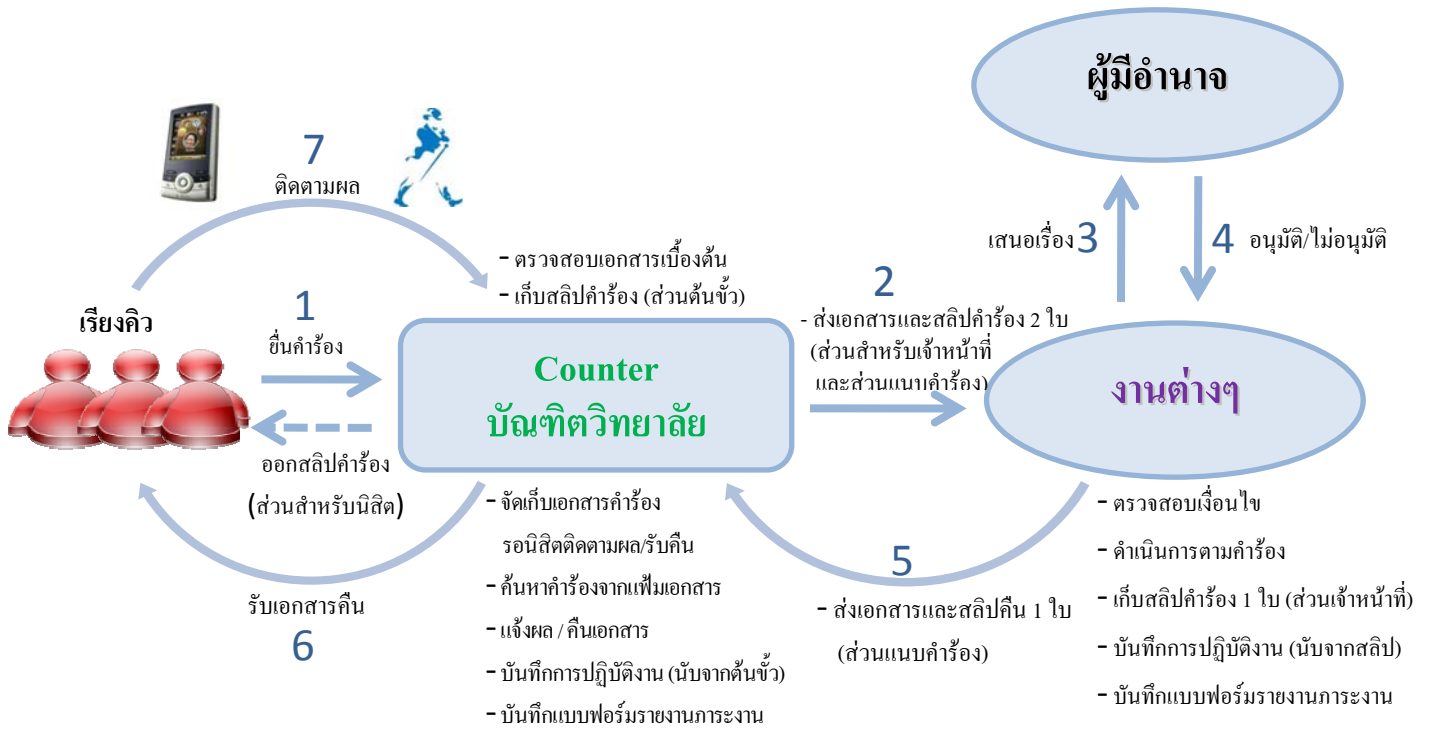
ผู้มีอำนาจ

7
ติดตามผล

- ตรวจสอบเอกสารเบื้องต้น
- เก็บสลิปคำร้อง (ส่วนต้นขั้ว)

เสนอเรื่อง 3

4 อนุมัติ/ไม่อนุมัติ

เรียงคิว

1
ยื่นคำร้อง

Counter
บัณฑิตวิทยาลัย

2
- ส่งเอกสารและสลิปคำร้อง 2 ใบ (ส่วนสำหรับเจ้าหน้าที่ และส่วนแนบคำร้อง)

งานต่างๆ

ออกสลิปคำร้อง
(ส่วนสำหรับนิสิต)

- จัดเก็บเอกสารคำร้อง รอนิสิตติดตามผล/รับคืน
- ค้นหาคำร้องจากแฟ้มเอกสาร
- แจ้งผล / คืนเอกสาร
- บันทึกการปฏิบัติงาน (นับจากต้นขั้ว)
- บันทึกแบบฟอร์มรายงานภาระงาน

รับเอกสารคืน
6

5
- ส่งเอกสารและสลิปคืน 1 ใบ (ส่วนแนบคำร้อง)

- ตรวจสอบเงื่อนไข
- ดำเนินการตามคำร้อง
- เก็บสลิปคำร้อง 1 ใบ (ส่วนเจ้าหน้าที่)
- บันทึกการปฏิบัติงาน (นับจากสลิป)
- บันทึกแบบฟอร์มรายงานภาระงาน